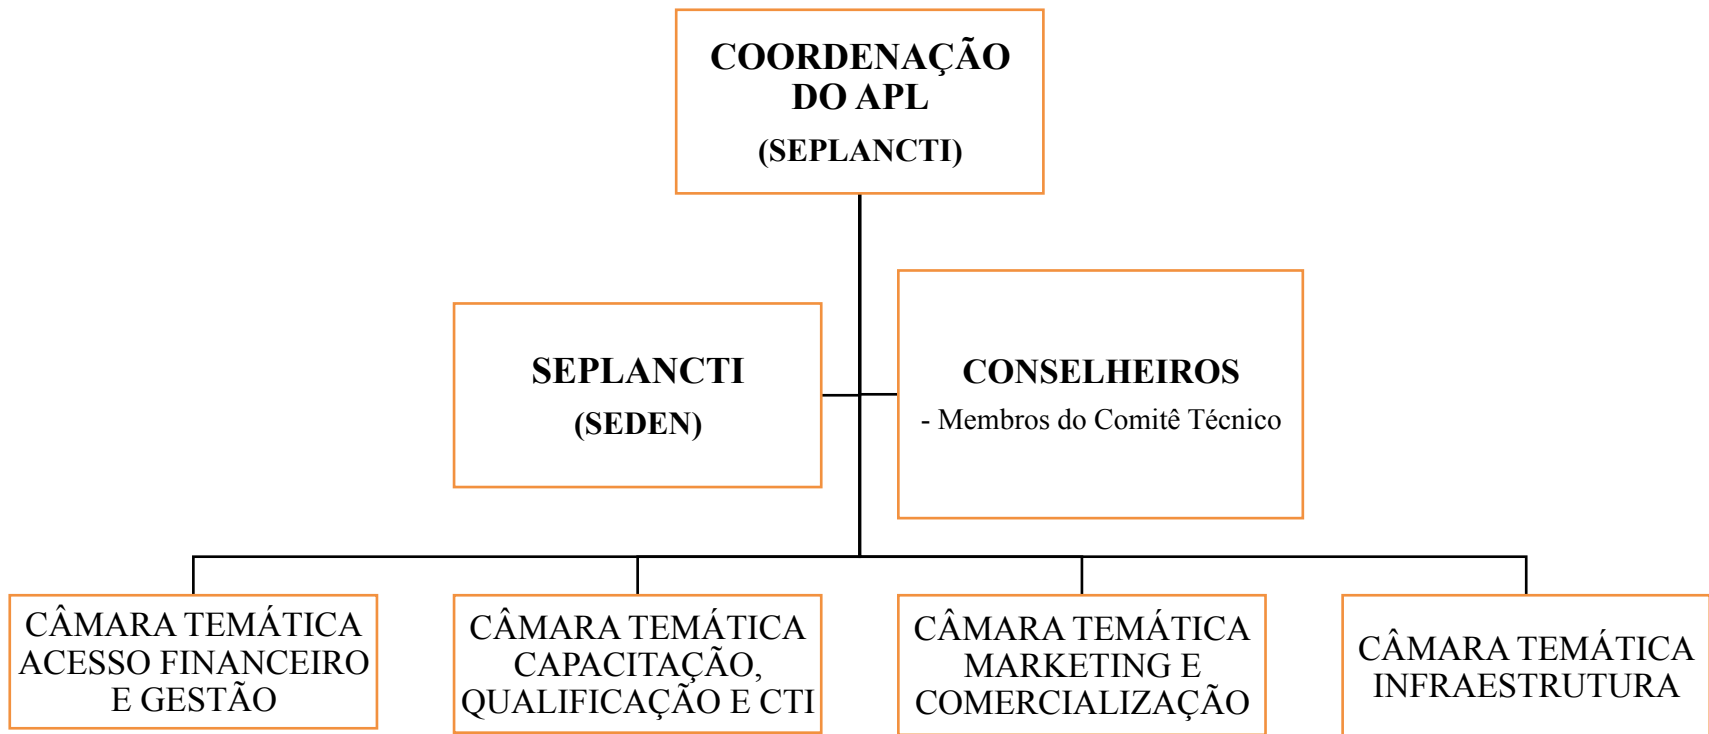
COORDENAÇÃO DO APL
(SEPLANCTI)

SEPLANCTI
(SEDEN)

CONSELHEIROS
- Membros do Comitê Técnico

CÂMARA TEMÁTICA ACESSO FINANCEIRO E GESTÃO

CÂMARA TEMÁTICA CAPACITAÇÃO, QUALIFICAÇÃO E CTI

CÂMARA TEMÁTICA MARKETING E COMERCIALIZAÇÃO

CÂMARA TEMÁTICA INFRAESTRUTURA